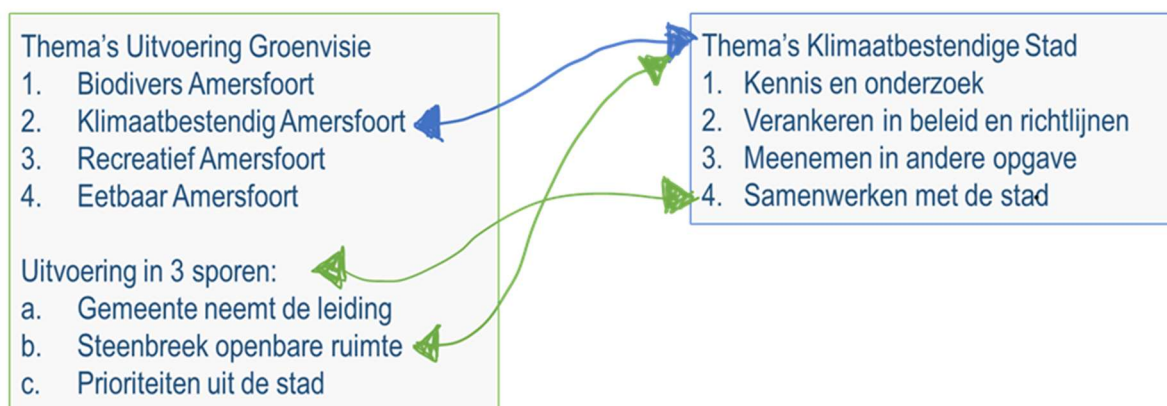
Thema's Uitvoering Groenvisie
1. Biodivers Amersfoort
2. Klimaatbestendig Amersfoort
3. Recreatief Amersfoort
4. Eetbaar Amersfoort

Uitvoering in 3 sporen:
a. Gemeente neemt de leiding
b. Steenbreek openbare ruimte
c. Prioriteiten uit de stad

Thema's Klimaatbestendige Stad
1. Kennis en onderzoek
2. Verankeren in beleid en richtlijnen
3. Meenemen in andere opgave
4. Samenwerken met de stad